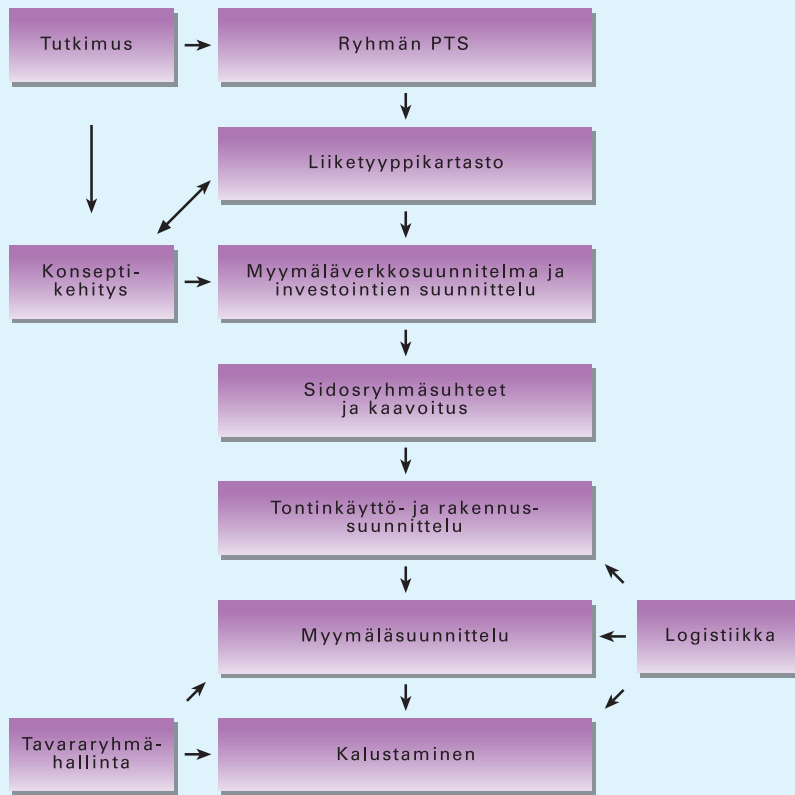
Tutkimus

Ryhmän PTS

Liiketyyppikartasto

Konseptikehitys

Myymäläverkkosuunnitelma ja investointien suunnittelu

Sidosryhmäsuhteet ja kaavoitus

Tontinkäyttö- ja rakennussuunnittelu

Myymäläsuunnittelu

Logistiikka

Tavararyhmähallinta

Kalustaminen